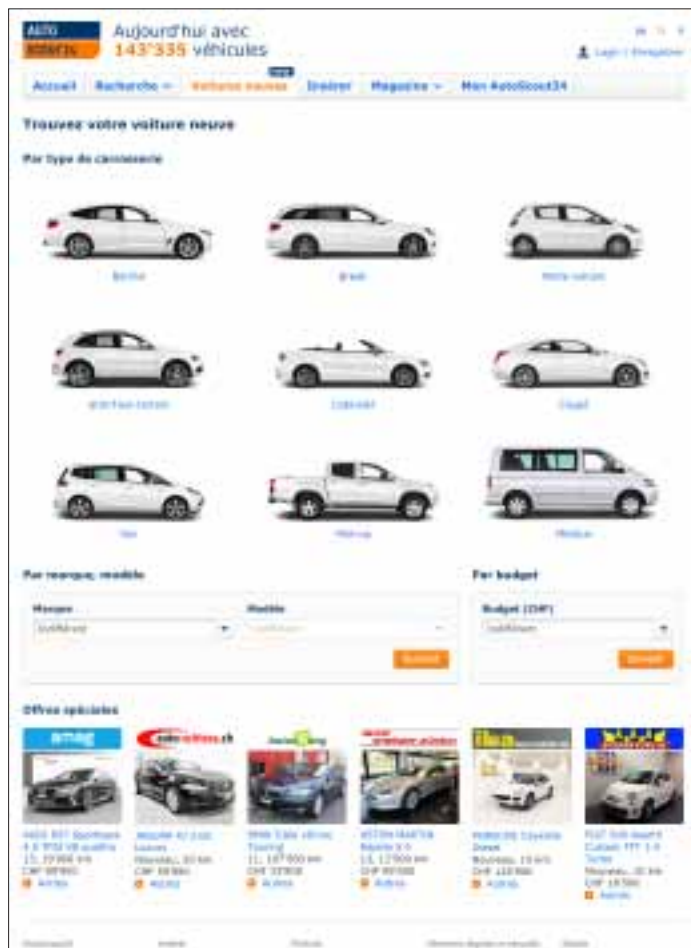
AUTO SCOUT24

Aujourd'hui avec 143'335 véhicules

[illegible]

Login / Enregistrer

Accueil Recherche Voitures neuves New Insérer Magazine Mon AutoScout24

Trouvez votre voiture neuve

Par type de carrosserie

Berline

Break

Petite voiture

SUV/Tout-terrain

Cabriolet

Coupé

Van

Pick-up

Minibus

Par marque, modèle

Marque

Indifférent

Modèle

Indifférent

Suivant

Par budget

Budget (CHF)

Indifférent

Suivant

Offres spéciales

AMAG

autorichtung.ch

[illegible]

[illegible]

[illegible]

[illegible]

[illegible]

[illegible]

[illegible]

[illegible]

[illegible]

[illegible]

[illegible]